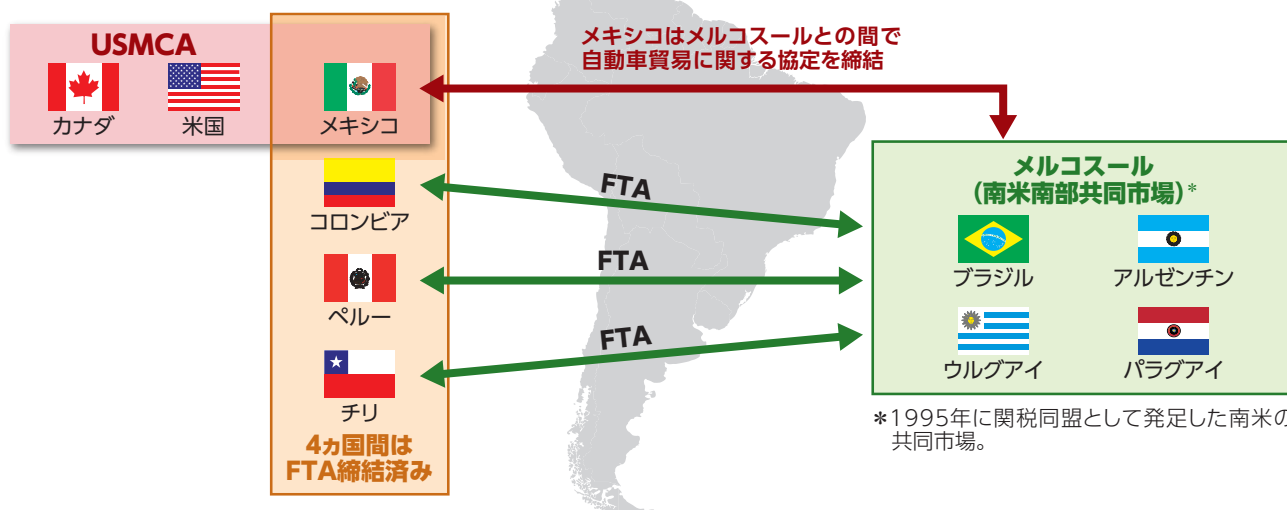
USMCA

カナダ

米国

メキシコ

メキシコはメルコスールとの間で自動車貿易に関する協定を締結

コロンビア

ペルー

チリ

4カ国間はFTA締結済み

FTA

FTA

FTA

メルコスール（南米南部共同市場）*

ブラジル

アルゼンチン

ウルグアイ

パラグアイ

*1995年に関税同盟として発足した南米の共同市場。